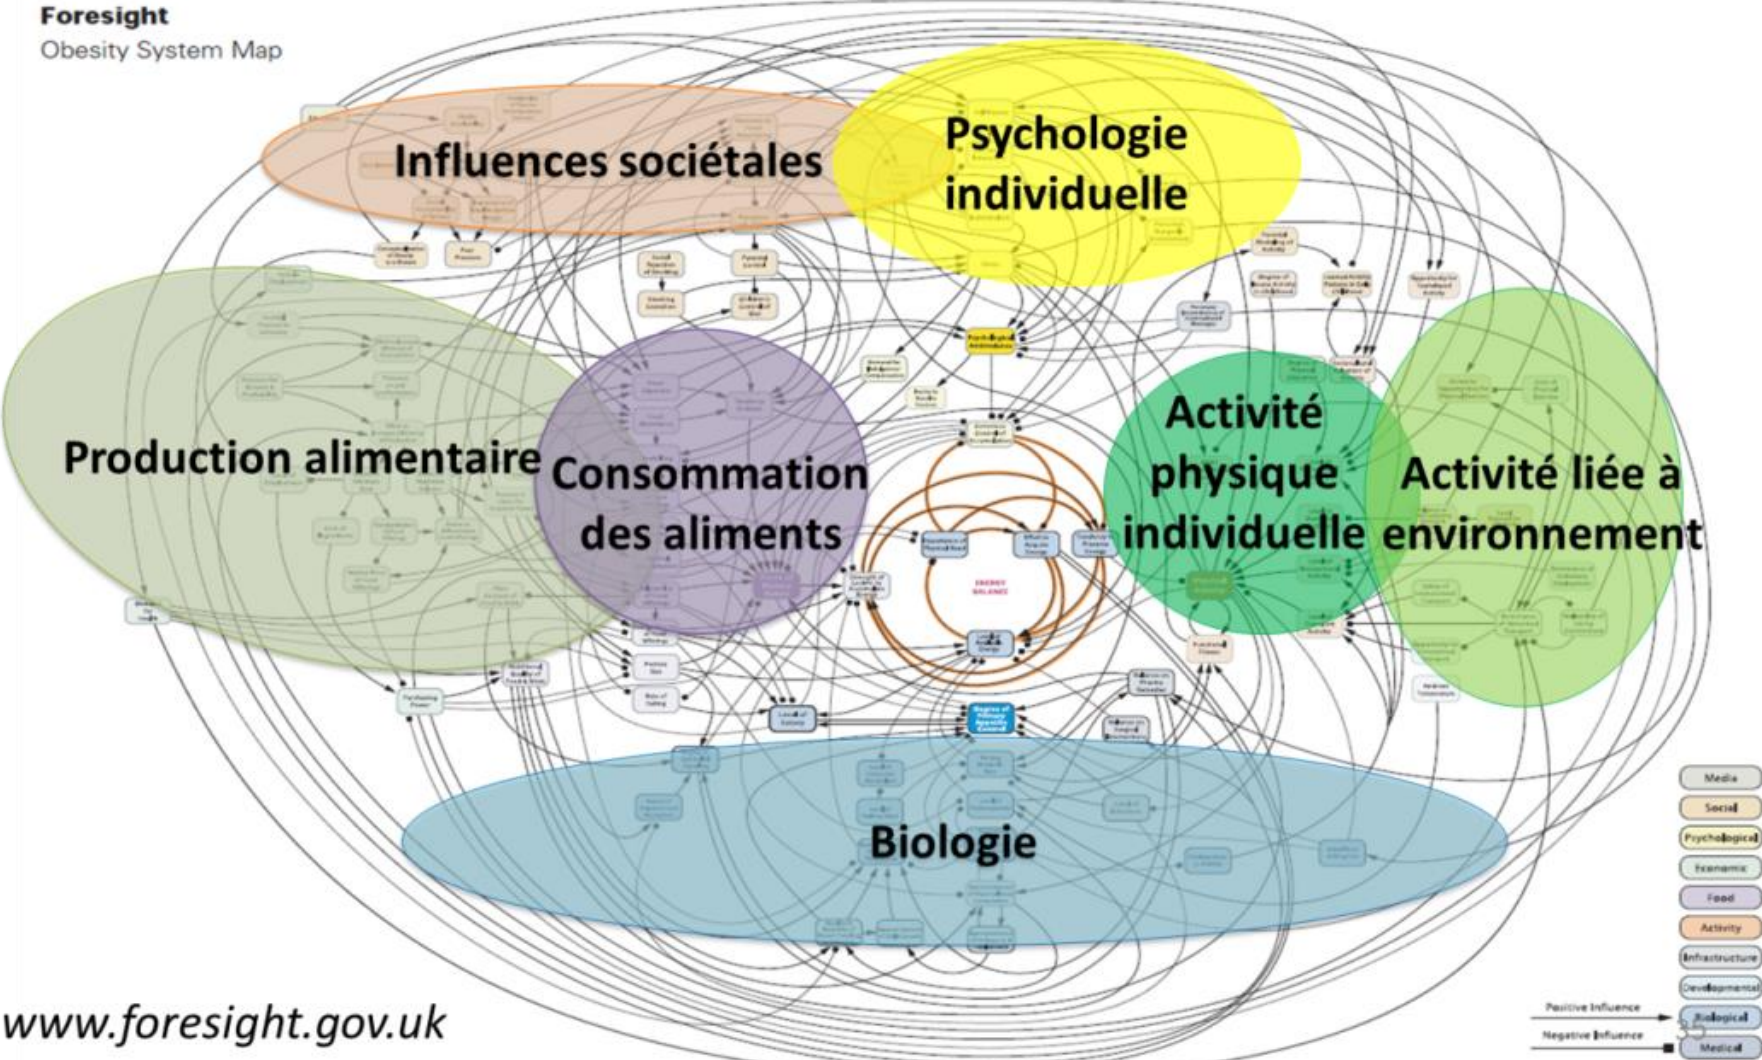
Foresight
Obesity System Map

Influences sociétales

Psychologie individuelle

Production alimentaire

Consommation des aliments

Activité physique individuelle

Activité liée à environnement

ENERGY BALANCE

Biologie

www.foresight.gov.uk

Media
Social
Psychological
Economic
Food
Activity
Infrastructure
Developmental
Biological
Medical

Positive Influence
Negative Influence